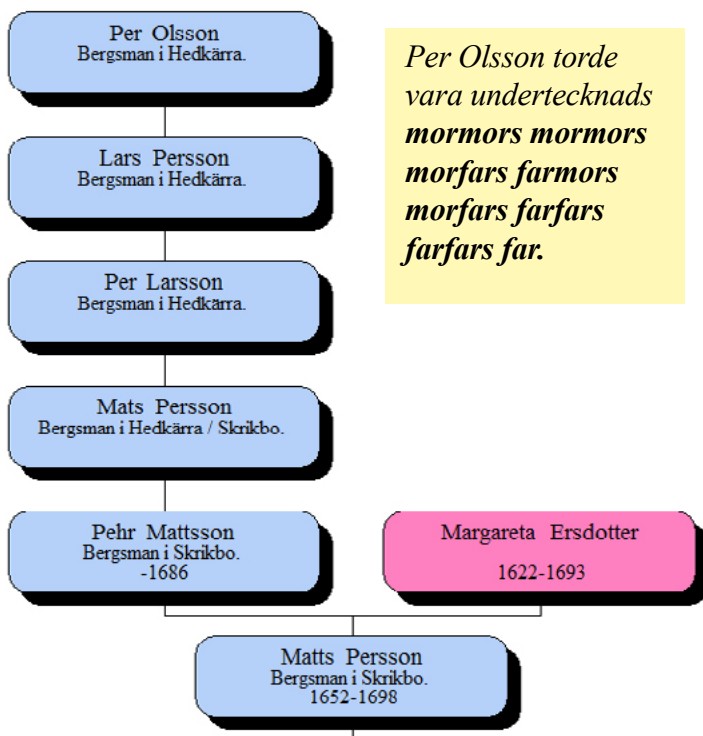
Per Olsson
Bergsman i Hedkärra.

Per Olsson torde vara undertecknads ***mormors mormors morfars farmors morfars farfars farfars far.***

Lars Persson
Bergsman i Hedkärra.

Per Larsson
Bergsman i Hedkärra.

Mats Persson
Bergsman i Hedkärra / Skrikbo.

Pehr Mattsson
Bergsman i Skrikbo.
-1686

Margareta Ersdotter
1622-1693

Matts Persson
Bergsman i Skrikbo.
1652-1698